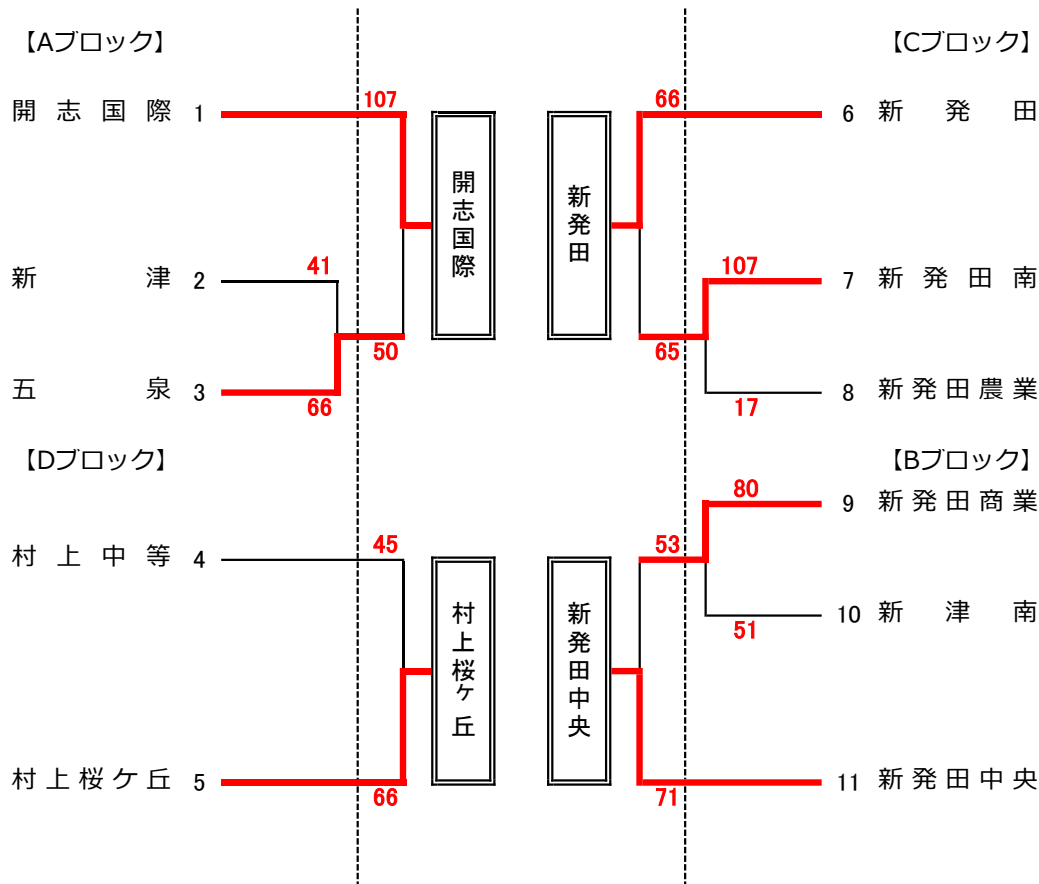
【Aブロック】

【Cブロック】

開志国際 1
107
66
6 新発田

開志国際

新発田

新津 2
41
107
7 新発田南

50
65

五泉 3
66
17
8 新発田農業

【Dブロック】

【Bブロック】

80
9 新発田商業

村上中等 4
45
53

村上桜ケ丘

新発田中央

51
10 新津南

村上桜ケ丘 5
66
71
11 新発田中央